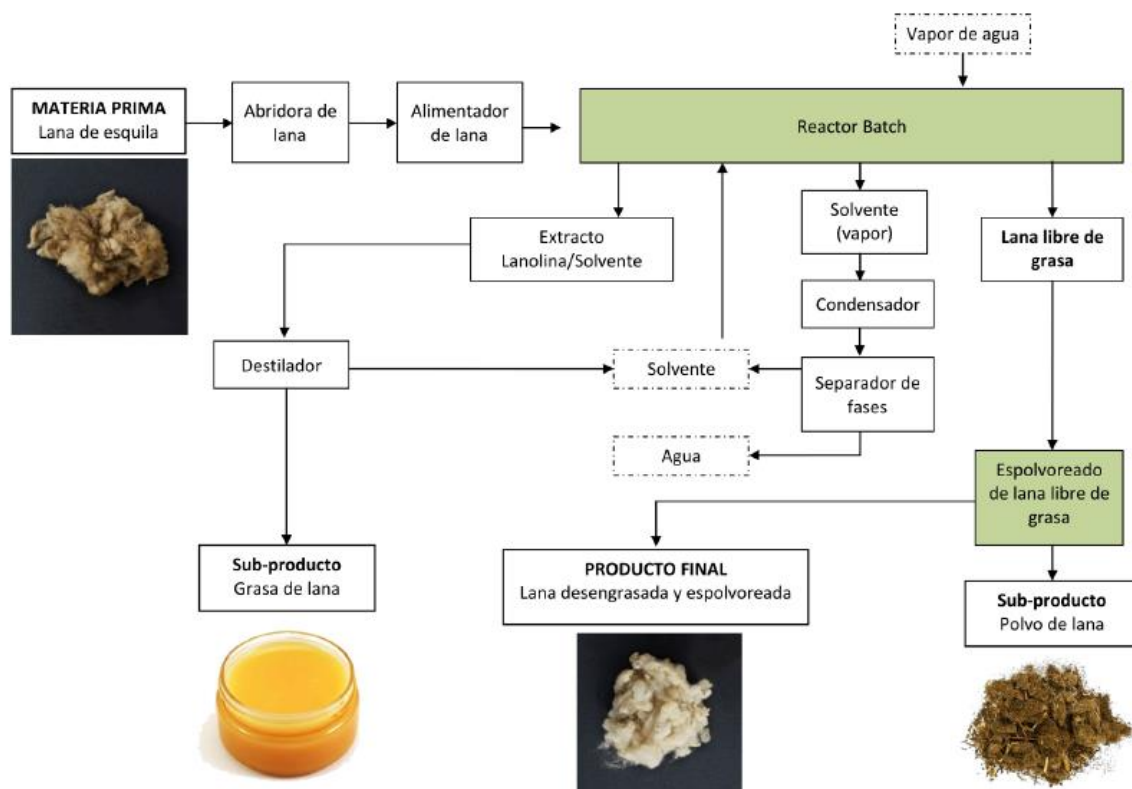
Vapor de agua

MATERIA PRIMA
Lana de esquila

Abridora de lana

Alimentador de lana

Reactor Batch

Extracto Lanolina/Solvente

Solvente (vapor)

Lana libre de grasa

Condensador

Destilador

Solvente

Separador de fases

Agua

Espolvoreado de lana libre de grasa

Sub-producto
Grasa de lana

PRODUCTO FINAL
Lana desengrasada y espolvoreada

Sub-producto
Polvo de lana